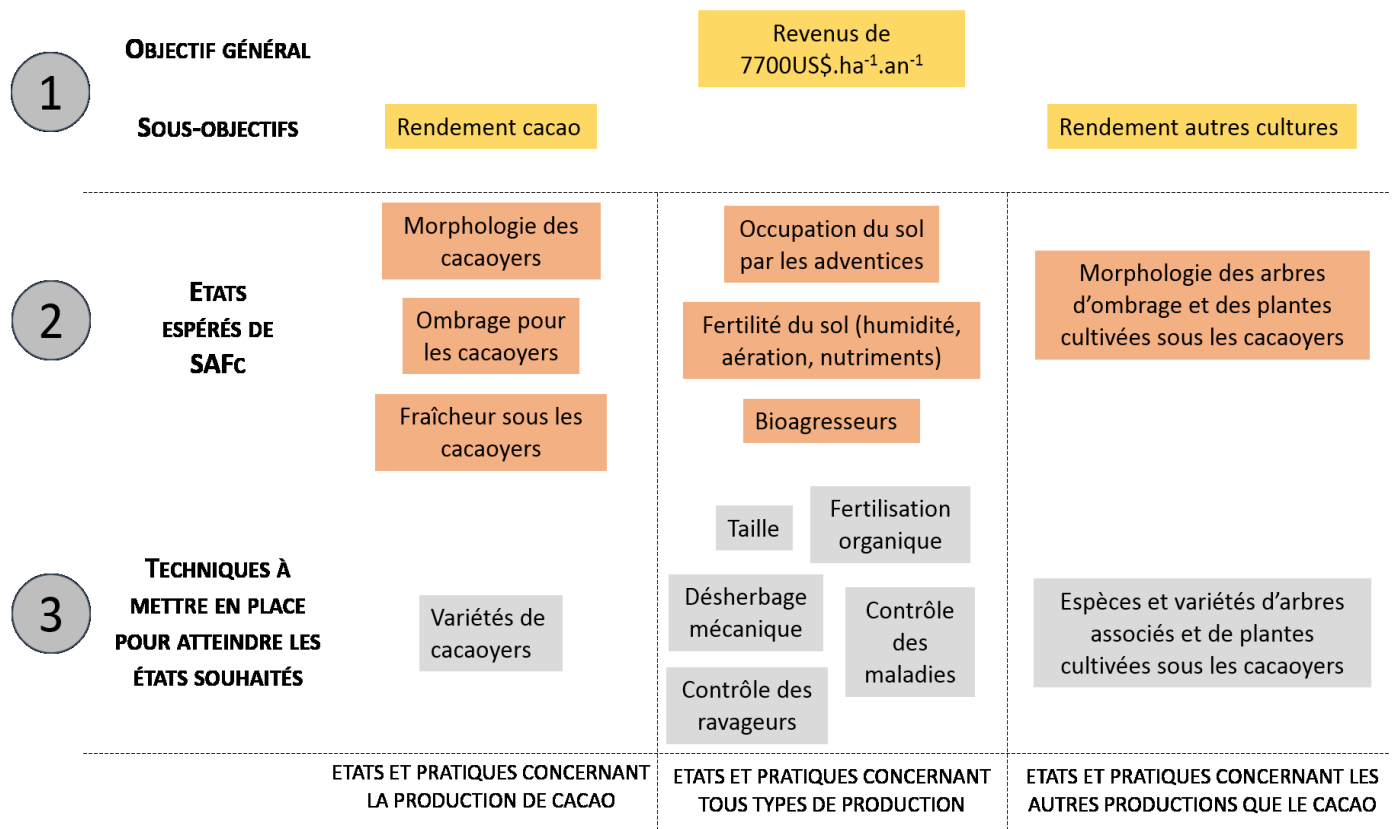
1

OBJECTIF GÉNÉRAL

Revenus de 7700US$.ha$^{-1}$.an$^{-1}$

SOUS-OBJECTIFS

Rendement cacao

Rendement autres cultures

2

ETATS ESPÉRÉS DE SAFC

Morphologie des cacaoyers

Ombrage pour les cacaoyers

Fraîcheur sous les cacaoyers

Occupation du sol par les adventices

Fertilité du sol (humidité, aération, nutriments)

Bioagresseurs

Morphologie des arbres d'ombrage et des plantes cultivées sous les cacaoyers

3

TECHNIQUES À METTRE EN PLACE POUR ATTEINDRE LES ÉTATS SOUHAITÉS

Variétés de cacaoyers

Taille

Fertilisation organique

Désherbage mécanique

Contrôle des maladies

Contrôle des ravageurs

Espèces et variétés d'arbres associés et de plantes cultivées sous les cacaoyers

ETATS ET PRATIQUES CONCERNANT LA PRODUCTION DE CACAO

ETATS ET PRATIQUES CONCERNANT TOUS TYPES DE PRODUCTION

ETATS ET PRATIQUES CONCERNANT LES AUTRES PRODUCTIONS QUE LE CACAO